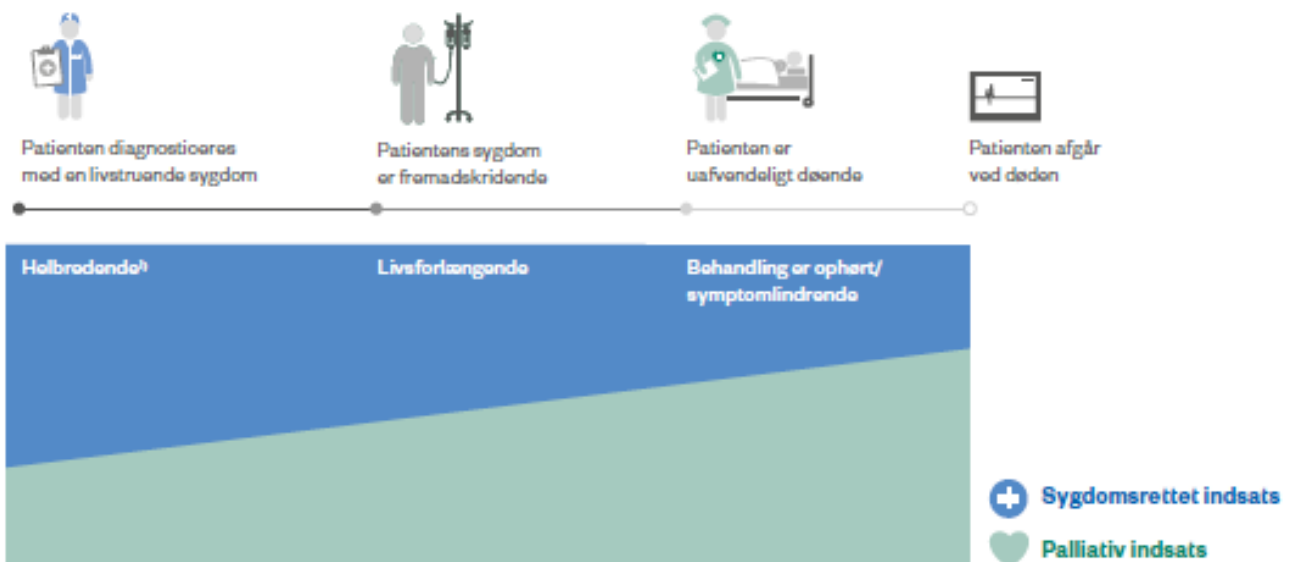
Patienten diagnosticeres med en livstruende sygdom

Patientens sygdom er fremadskridende

Patienten er uafvendeligt døende

Patienten afgår ved døden

Helbredende$^{1)}$

Livsforlængende

Behandling er ophørt/ symptomlindrende

Sygdomsrettet indsats

Palliativ indsats